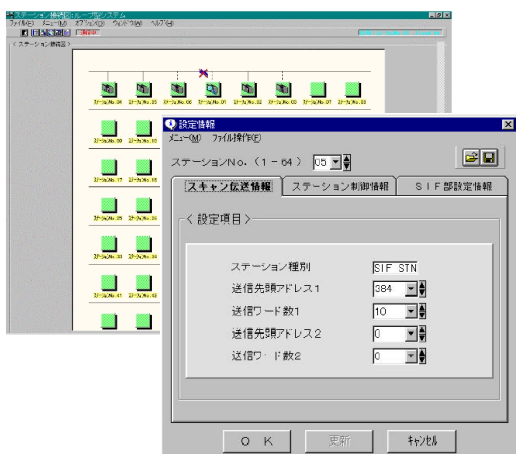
ステーション伝送ループ用システム
ファイル(F) メニュー(M) オプション(O) ウィンドウ(W) ヘルプ(H)
＜ステーション状態図＞
ステーションNo.04 ステーションNo.05 ステーションNo.06 ステーションNo.01 ステーションNo.02 ステーションNo.03 ステーションNo.07 ステーションNo.08
ステーションNo.09 ステーションNo.10
ステーションNo.17 ステーションNo.18
ステーションNo.25 ステーションNo.26
ステーションNo.33 ステーションNo.34
ステーションNo.41 ステーションNo.42

設定情報
メニュー(M) ファイル操作(F)
ステーションNo.（1－64） 05
スキャン伝送情報 | ステーション制御情報 | ＳＩＦ部設定情報
＜設定項目＞
ステーション種別 SIF STN
送信先頭アドレス1 384
送信ワード数1 10
送信先頭アドレス2 0
送信ワード数2 0
ＯＫ 更新 ｷｬﾝｾﾙ